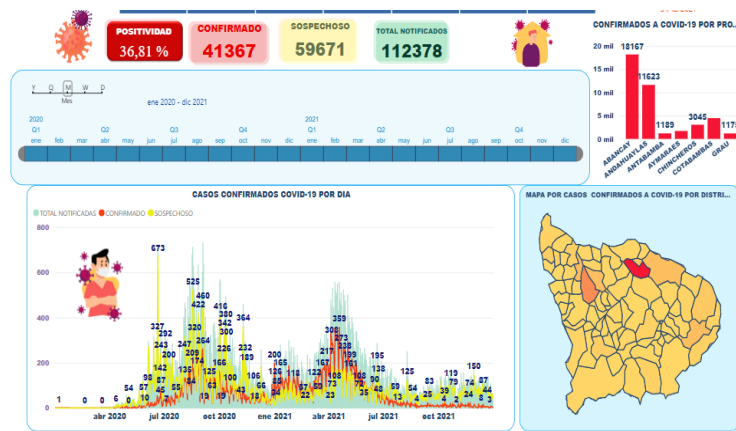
POSITIVIDAD
36,81 %
CONFIRMADO
41367
SOSPECHOSO
59671
TOTAL NOTIFICADOS
112378

CONFIRMADOS A COVID-19 POR PRO...
20 mil
10 mil
15 mil
5 mil
0 mil
18167
11623
1189
3045
117
ABANCAY
ANDAHUAYLAS
ANTABAMBA
AYMARAES
CHINCHEROS
COTABAMBAS
GRAU

Y Q M W D
Mes
ene 2020 - dic 2021
2020
Q1
ene feb mar
Q2
abr may jun
Q3
jul ago sep
Q4
oct nov dic
2021
Q1
ene feb mar
Q2
abr may jun
Q3
jul ago sep
Q4
oct nov dic

CASOS CONFIRMADOS COVID-19 POR DIA
TOTAL NOTIFICADAS CONFIRMADO SOSPECHOSO
800
600
400
200
0
1 0 0 6 0 54 57 10 98 87 45 143 55 327 243 292 200 673 247 174 320 422 525 460 264 416 380 342 300 226 100 364 232 189 106 66 200 165 118 122 127 217 167 308 373 359 238 199 161 73 72 38 138 90 195 13 59 125 54 25 83 39 119 79 74 23 150 87 44 3
abr 2020 jul 2020 oct 2020 ene 2021 abr 2021 jul 2021 oct 2021

MAPA POR CASOS CONFIRMADOS A COVID-19 POR DISTRI...